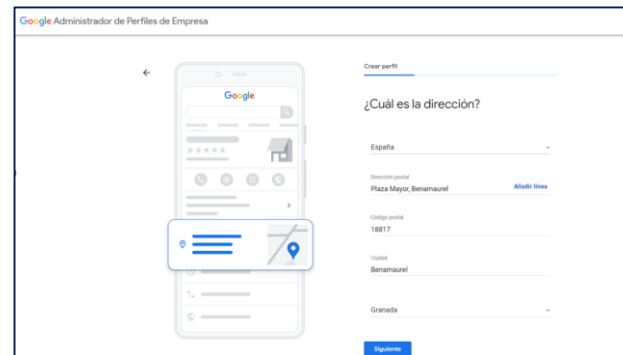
Google Administrador de Perfiles de Empresa

Google

Crear perfil

¿Cuál es la dirección?

España

Dirección postal
Plaza Mayor, Benamaurel
Añadir línea

Código postal
18817

Ciudad
Benamaurel

Granada

Siguiente